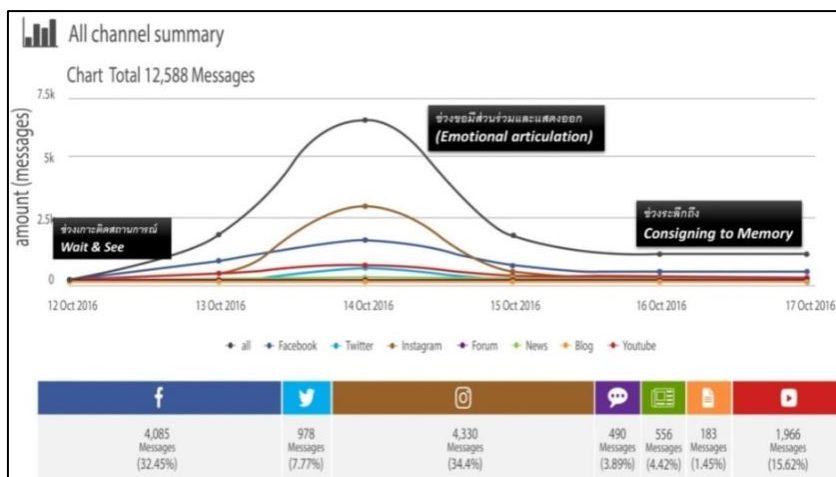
All channel summary

Chart Total 12,588 Messages

amount (messages)

7.5k
5k
2.5k
0

ช่วงขอมีส่วนร่วมและแสดงออก
(Emotional articulation)

ช่วงเกาะติดสถานการณ์
Wait & See

ช่วงระลึกถึง
Consigning to Memory

12 Oct 2016
13 Oct 2016
14 Oct 2016
15 Oct 2016
16 Oct 2016
17 Oct 2016

all
Facebook
Twitter
Instagram
Forum
News
Blog
Youtube

| f | | | | | | |
|---|---|---|---|---|---|---|
| 4,085 Messages (32.45%) | 978 Messages (7.77%) | 4,330 Messages (34.4%) | 490 Messages (3.89%) | 556 Messages (4.42%) | 183 Messages (1.45%) | 1,966 Messages (15.62%) |